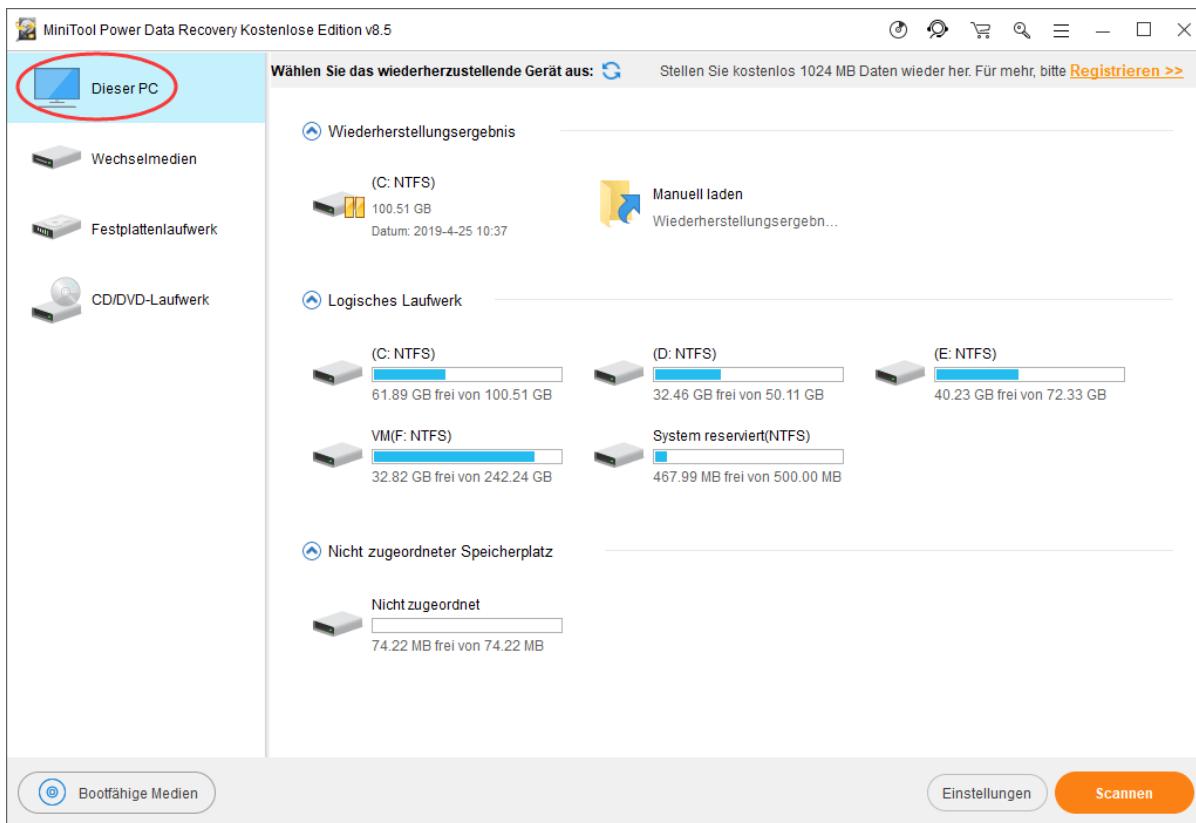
MiniTool Power Data Recovery Kostenlose Edition v8.5

Dieser PC

Wechselmedien

Festplattenlaufwerk

CD/DVD-Laufwerk

Wählen Sie das wiederherzustellende Gerät aus:

Stellen Sie kostenlos 1024 MB Daten wieder her. Für mehr, bitte Registrieren >>

Wiederherstellungsergebnis

(C: NTFS)
100.51 GB
Datum: 2019-4-25 10:37

Manuell laden
Wiederherstellungsergebn...

Logisches Laufwerk

(C: NTFS)
61.89 GB frei von 100.51 GB

(D: NTFS)
32.46 GB frei von 50.11 GB

(E: NTFS)
40.23 GB frei von 72.33 GB

VM(F: NTFS)
32.82 GB frei von 242.24 GB

System reserviert(NTFS)
467.99 MB frei von 500.00 MB

Nicht zugeordneter Speicherplatz

Nicht zugeordnet
74.22 MB frei von 74.22 MB

Bootfähige Medien

Einstellungen

Scannen